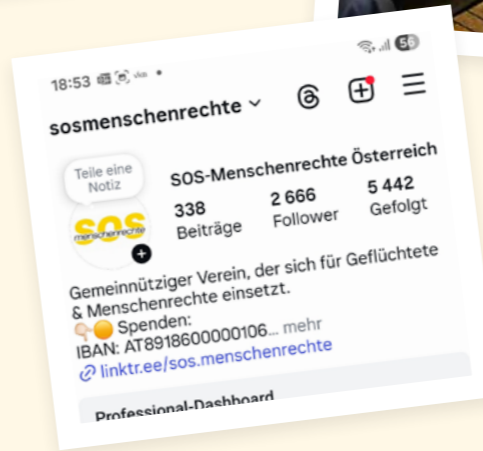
18:53 via •

56

sosmenschenrechte

Teile eine Notiz

SOS menschenrechte

SOS-Menschenrechte Österreich

338 Beiträge

2 666 Follower

5 442 Gefolgt

Gemeinnütziger Verein, der sich für Geflüchtete & Menschenrechte einsetzt.
Spenden:
IBAN: AT8918600000106... mehr
linktr.ee/sos.menschenrechte

Professional-Dashboard